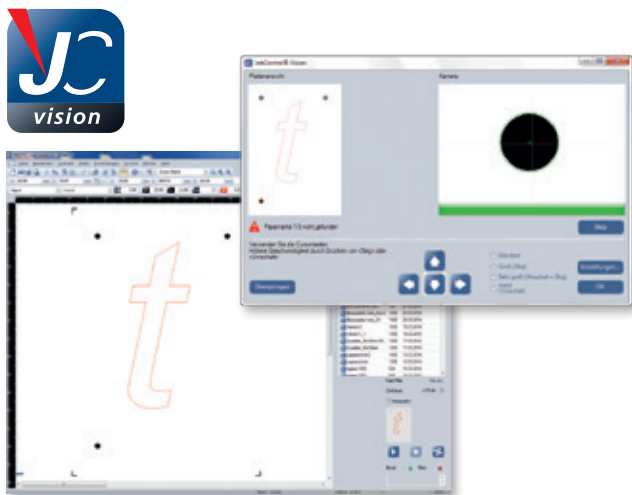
JC
vision

JetCutter® Vision

Plattenansicht

Kamera

Passmarke 1/3 nicht gefunden

Stop

Verwenden Sie die Cursortasten.
Höhere Geschwindigkeit durch Drücken von <Strg> oder <Umschalt>

Standard

Groß (Strg)

Sehr groß (Umschalt + Strg)

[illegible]

Überspringen

Einstellungen...

OK